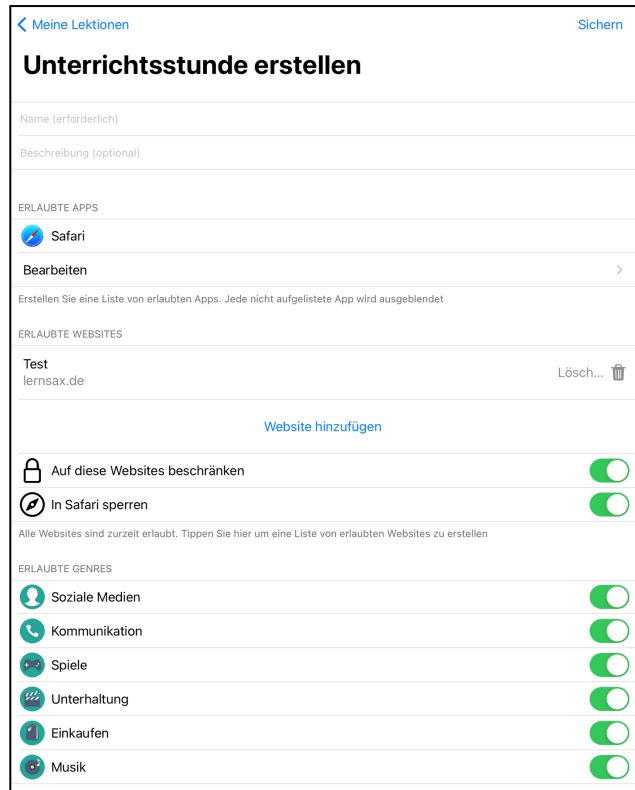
< Meine Lektionen

Sichern

Unterrichtsstunde erstellen

Name (erforderlich)

Beschreibung (optional)

ERLAUBTE APPS

Safari

Bearbeiten

Erstellen Sie eine Liste von erlaubten Apps. Jede nicht aufgelistete App wird ausgeblendet

ERLAUBTE WEBSITES

Test
lernsax.de

Lösch...

Website hinzufügen

Auf diese Websites beschränken

In Safari sperren

Alle Websites sind zurzeit erlaubt. Tippen Sie hier um eine Liste von erlaubten Websites zu erstellen

ERLAUBTE GENRES

Soziale Medien

Kommunikation

Spiele

Unterhaltung

Einkaufen

Musik